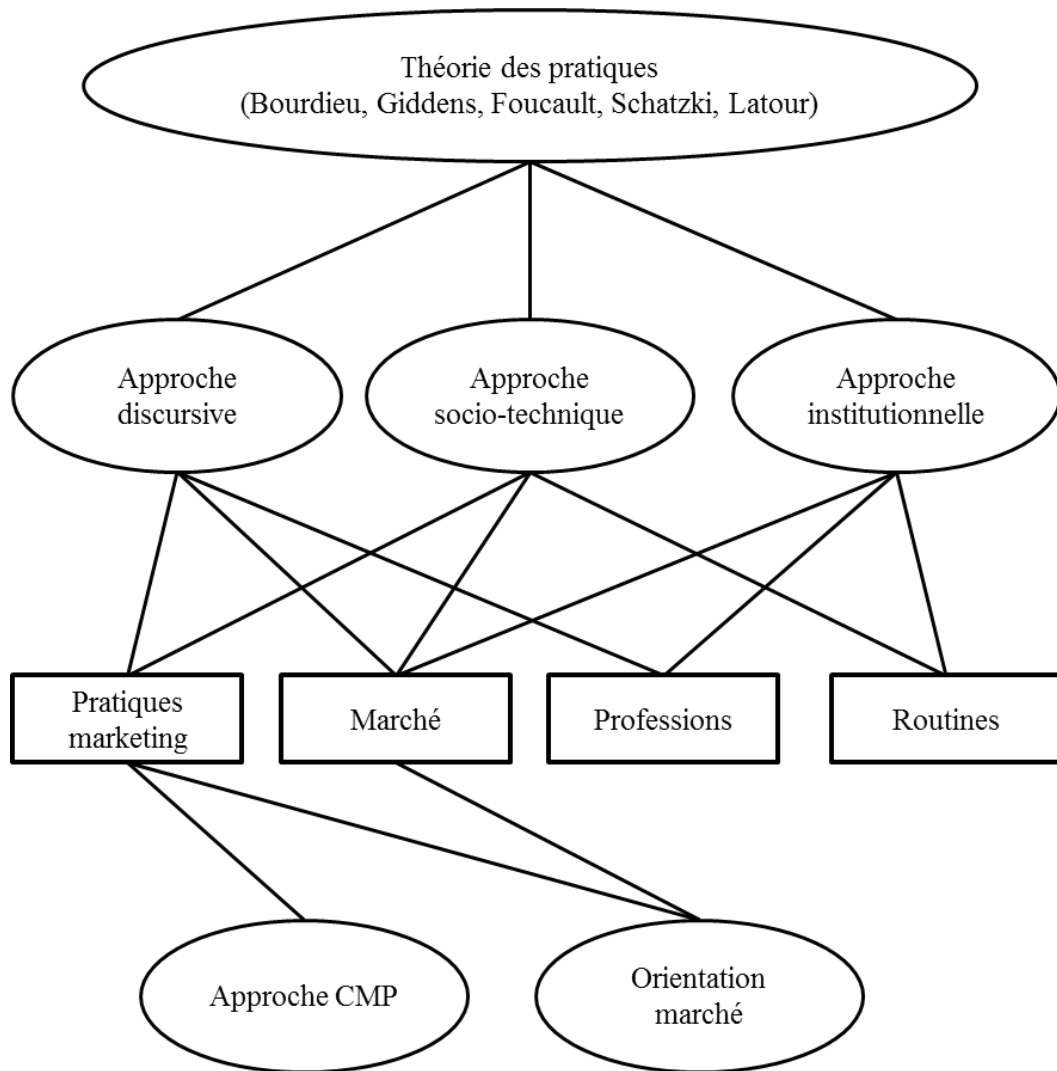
Théorie des pratiques
(Bourdieu, Giddens, Foucault, Schatzki, Latour)

Approche discursive

Approche socio-technique

Approche institutionnelle

Pratiques marketing

Marché

Professions

Routines

Approche CMP

Orientation marché